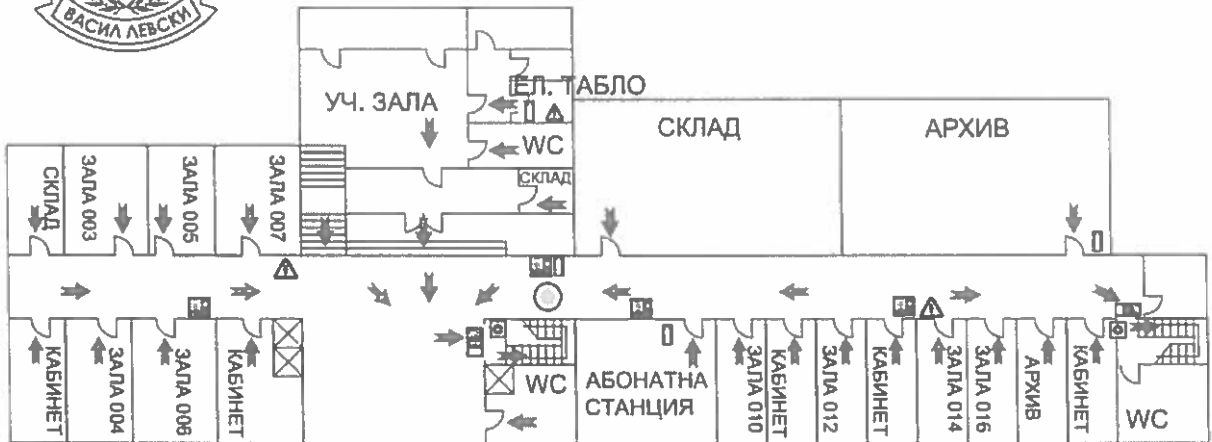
ВАСИЛ ЛЕВСКИ

УЧ. ЗАЛА

ЕЛ. ТАБЛО

WC

СКЛАД

СКЛАД

АРХИВ

СКЛАД

ЗАЛА 003

ЗАЛА 005

ЗАЛА 007

КАБИНЕТ

ЗАЛА 004

ЗАЛА 006

КАБИНЕТ

WC

АБОНАТНА СТАНЦИЯ

ЗАЛА 010

КАБИНЕТ

ЗАЛА 012

КАБИНЕТ

ЗАЛА 014

ЗАЛА 016

АРХИВ

КАБИНЕТ

WC